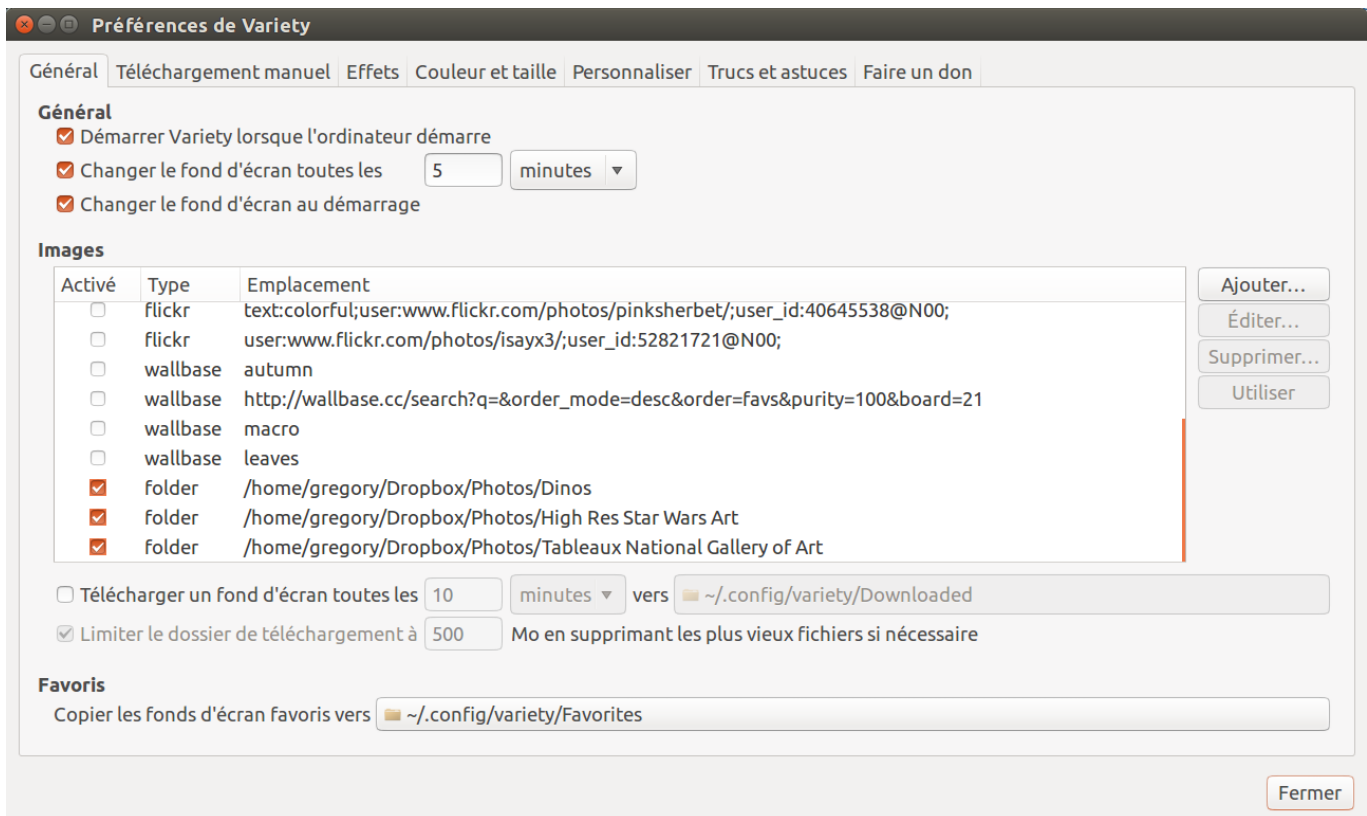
Préférences de Variety

Général | Téléchargement manuel | Effets | Couleur et taille | Personnaliser | Trucs et astuces | Faire un don

Général

Démarrer Variety lorsque l'ordinateur démarre

Changer le fond d'écran toutes les 5 minutes

Changer le fond d'écran au démarrage

Images

| Activé | Type | Emplacement |
|---|---|---|
| | flickr | text:colorful;user:www.flickr.com/photos/pinksherbet/;user_id:40645538@N00; |
| | flickr | user:www.flickr.com/photos/isayx3/;user_id:52821721@N00; |
| | wallbase | autumn |
| | wallbase | http://wallbase.cc/search?q=&order_mode=desc&order=favs&purity=100&board=21 |
| | wallbase | macro |
| | wallbase | leaves |
| | folder | /home/gregory/Dropbox/Photos/Dinos |
| | folder | /home/gregory/Dropbox/Photos/High Res Star Wars Art |
| | folder | /home/gregory/Dropbox/Photos/Tableaux National Gallery of Art |

Ajouter...
Éditer...
Supprimer...
Utiliser

Télécharger un fond d'écran toutes les 10 minutes vers ~/.config/variety/Downloaded

Limiter le dossier de téléchargement à 500 Mo en supprimant les plus vieux fichiers si nécessaire

Favoris

Copier les fonds d'écran favoris vers ~/.config/variety/Favorites

Fermer